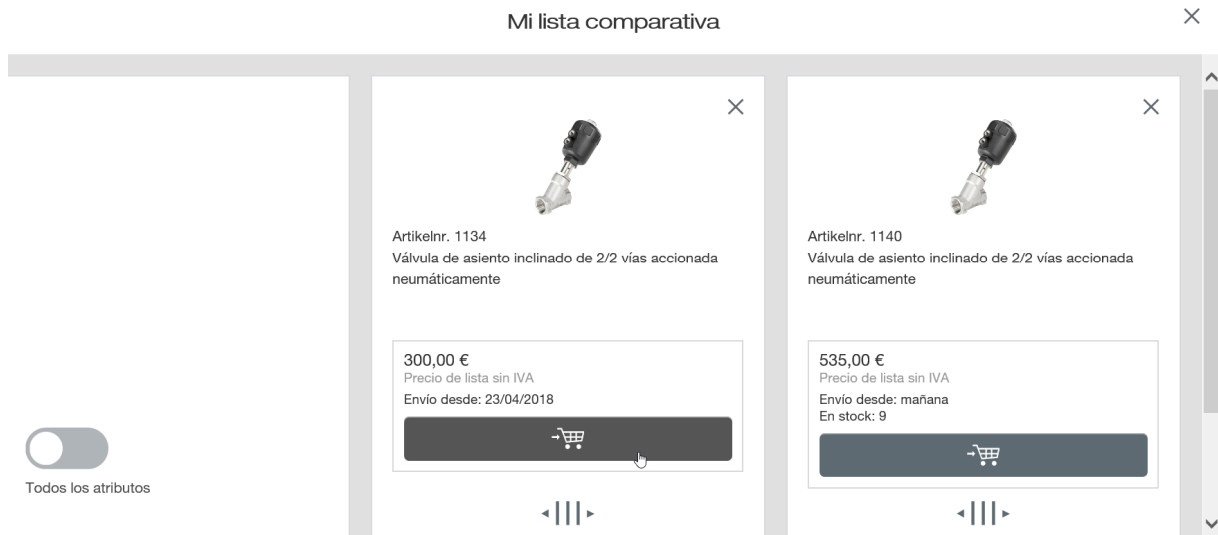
Mi lista comparativa

Todos los atributos

Artikelnr. 1134
Válvula de asiento inclinado de 2/2 vías accionada neumáticamente

300,00 €
Precio de lista sin IVA
Envío desde: 23/04/2018

Artikelnr. 1140
Válvula de asiento inclinado de 2/2 vías accionada neumáticamente

535,00 €
Precio de lista sin IVA
Envío desde: mañana
En stock: 9